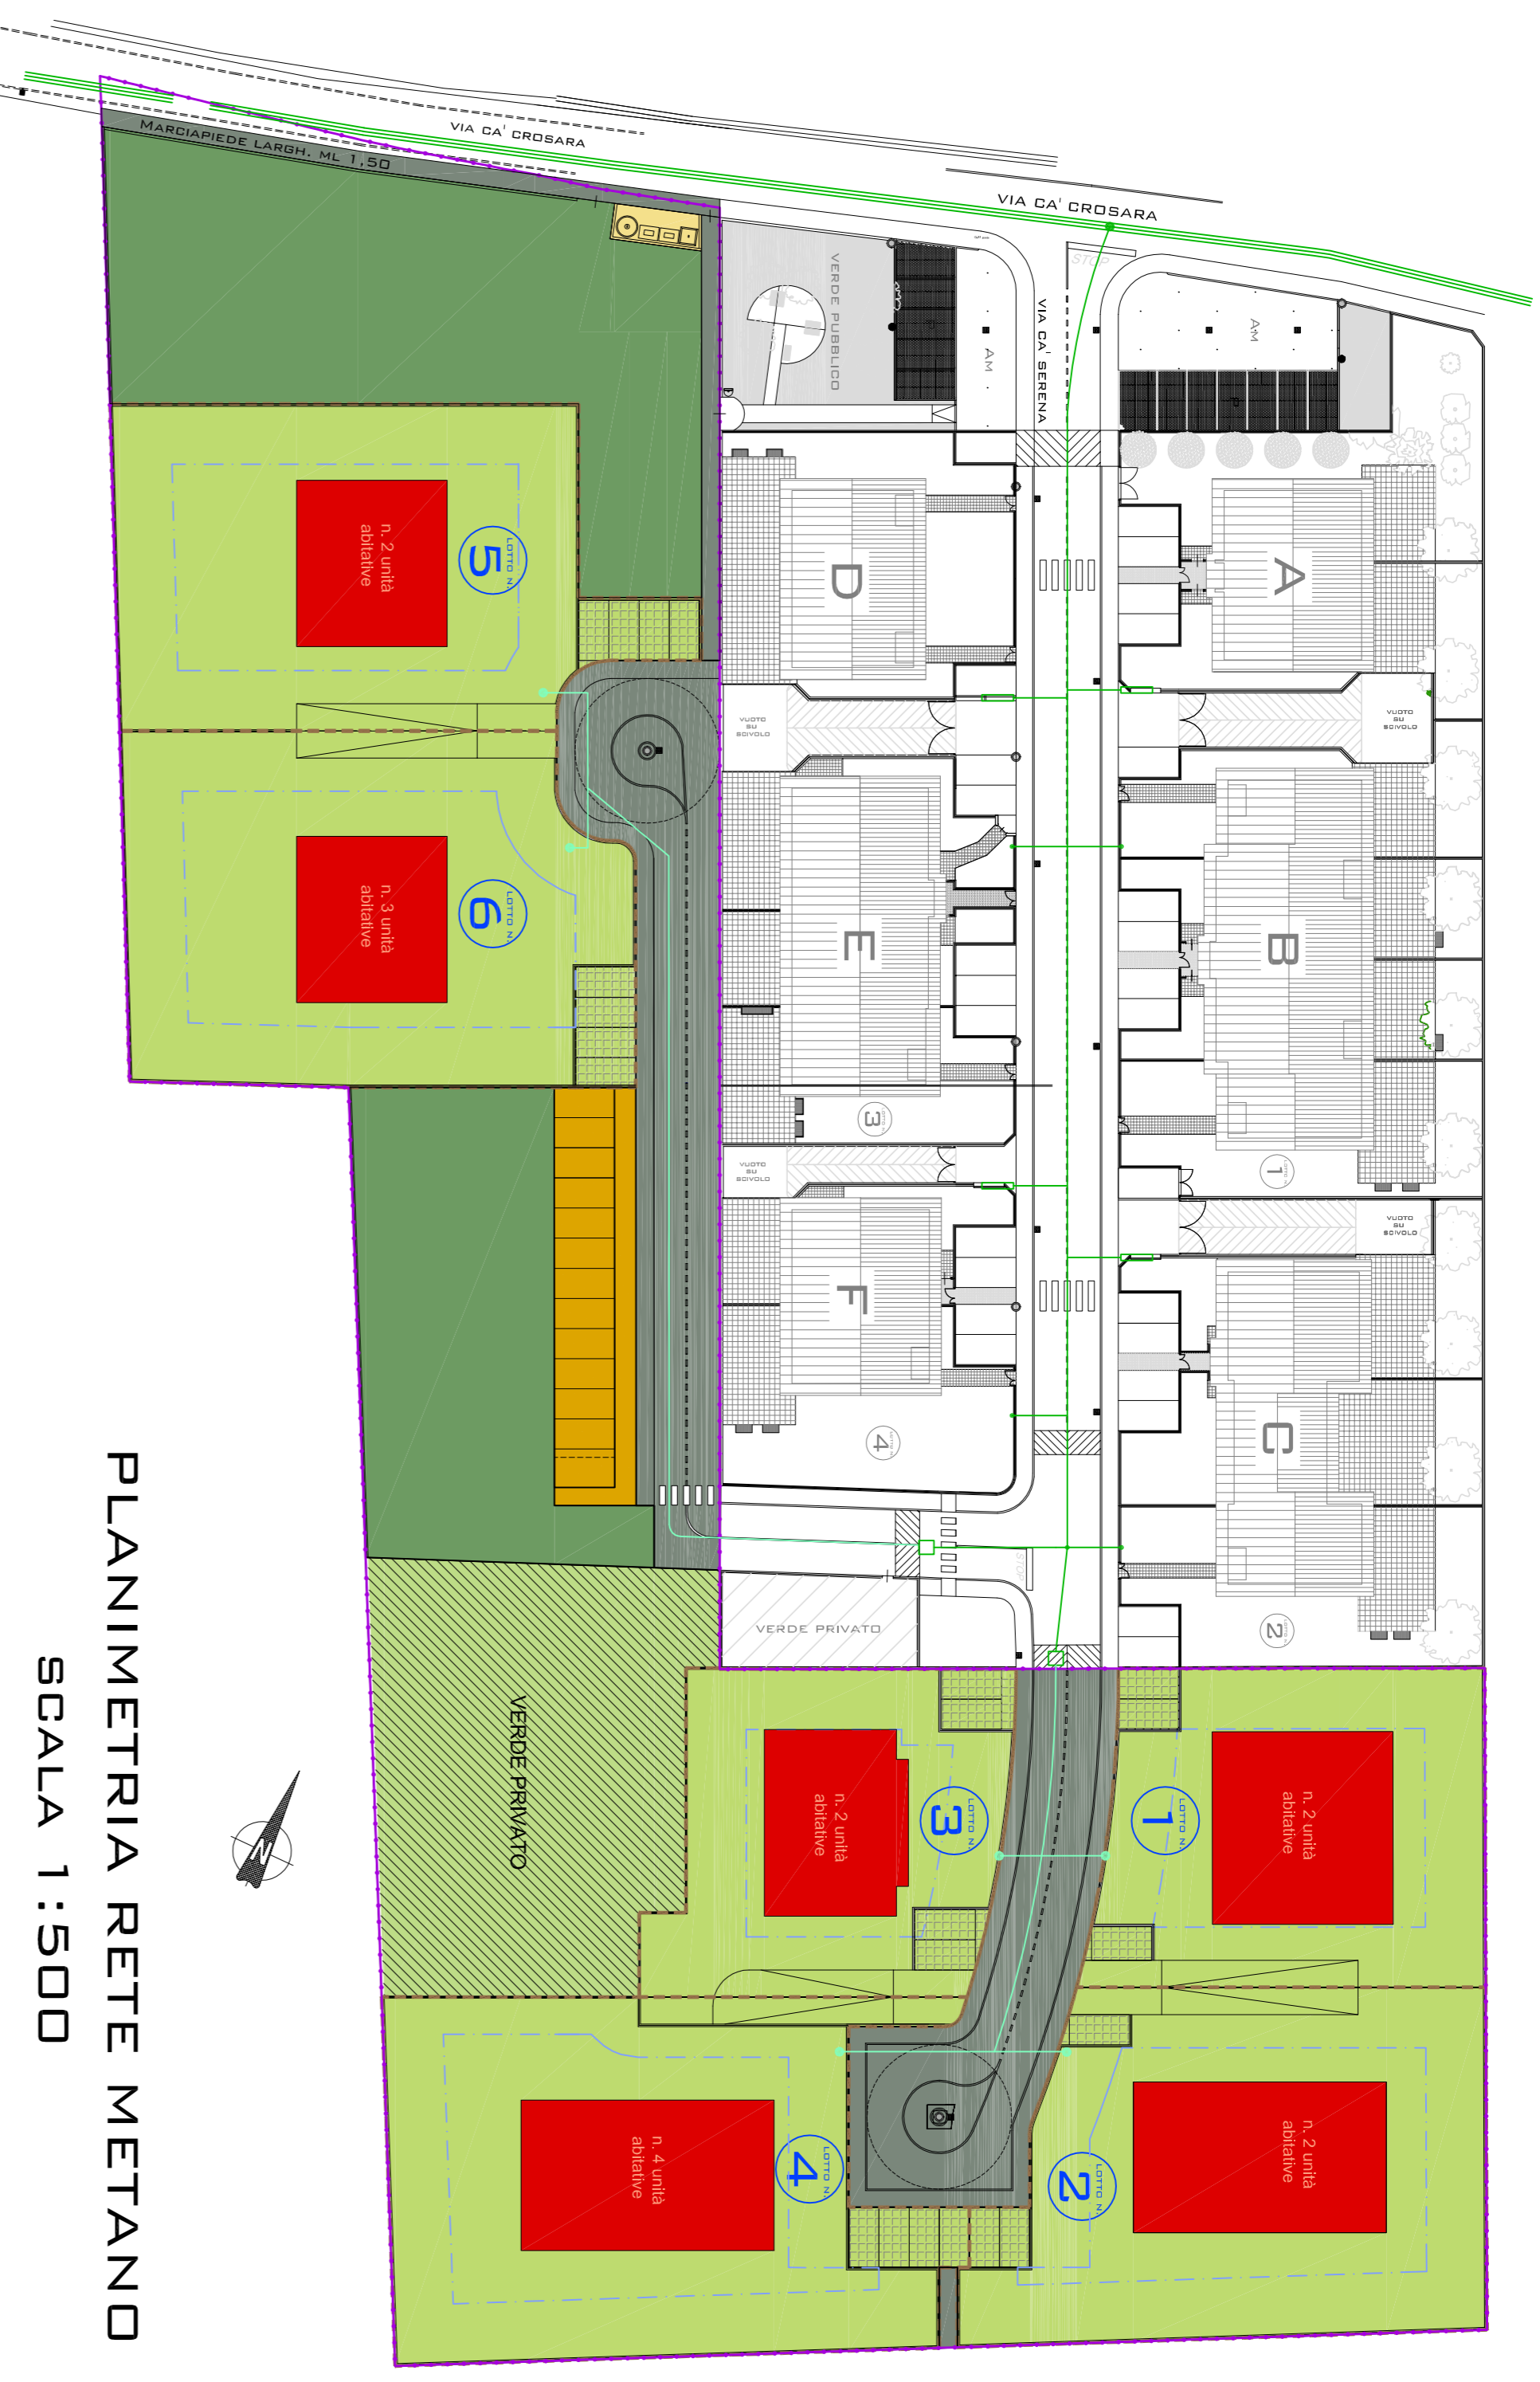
VIA CA' CROSARA

MARCIAPIEDE LARGH. ML 1,50

VIA CA' CROSARA

VERDE PUBBLICO

VIA CA' SERENA

STOP

AM

AM

LOTTO N. 5

n. 2 unità abitative

LOTTO N. 6

n. 3 unità abitative

D

A

VUOTO SU SCIVOLO

VUOTO SU SCIVOLO

E

B

3

1

VUOTO SU SCIVOLO

VUOTO SU SCIVOLO

F

C

4

2

STOP

VERDE PRIVATO

VERDE PRIVATO

LOTTO N. 3

n. 2 unità abitative

LOTTO N. 1

n. 2 unità abitative

LOTTO N. 4

n. 4 unità abitative

LOTTO N. 2

n. 2 unità abitative

N

PLANIMETRIA RETE METANO
SCALA 1:500